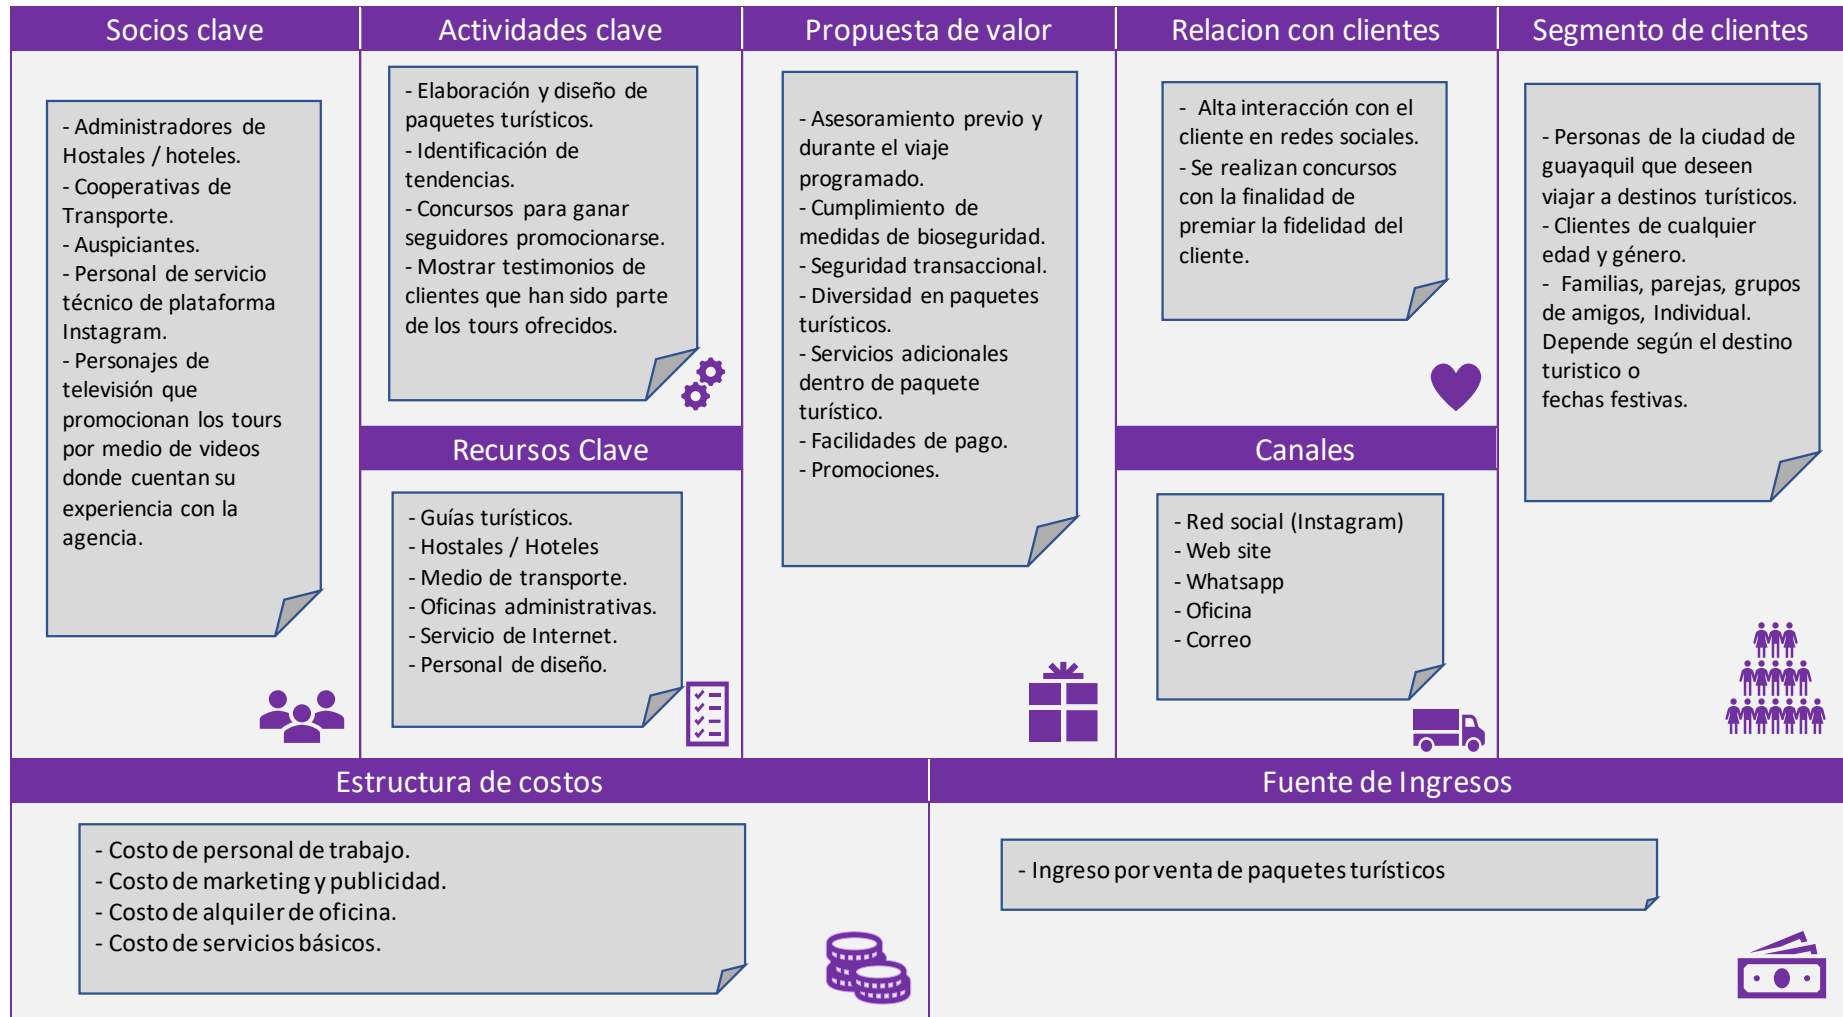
Socios clave

- Administradores de Hostales / hoteles.
- Cooperativas de Transporte.
- Auspiciantes.
- Personal de servicio técnico de plataforma Instagram.
- Personajes de televisión que promocionan los tours por medio de videos donde cuentan su experiencia con la agencia.

Actividades clave

- Elaboración y diseño de paquetes turísticos.
- Identificación de tendencias.
- Concursos para ganar seguidores promocionarse.
- Mostrar testimonios de clientes que han sido parte de los tours ofrecidos.

Recursos Clave

- Guías turísticos.
- Hostales / Hoteles
- Medio de transporte.
- Oficinas administrativas.
- Servicio de Internet.
- Personal de diseño.

Propuesta de valor

- Asesoramiento previo y durante el viaje programado.
- Cumplimiento de medidas de bioseguridad.
- Seguridad transaccional.
- Diversidad en paquetes turísticos.
- Servicios adicionales dentro de paquete turístico.
- Facilidades de pago.
- Promociones.

Relacion con clientes

- Alta interacción con el cliente en redes sociales.
- Se realizan concursos con la finalidad de premiar la fidelidad del cliente.

Canales

- Red social (Instagram)
- Web site
- Whatsapp
- Oficina
- Correo

Segmento de clientes

- Personas de la ciudad de guayaquil que deseen viajar a destinos turísticos.
- Clientes de cualquier edad y género.
- Familias, parejas, grupos de amigos, Individual. Depende según el destino turistico o fechas festivas.

Estructura de costos

- Costo de personal de trabajo.
- Costo de marketing y publicidad.
- Costo de alquiler de oficina.
- Costo de servicios básicos.

Fuente de Ingresos

- Ingreso por venta de paquetes turísticos